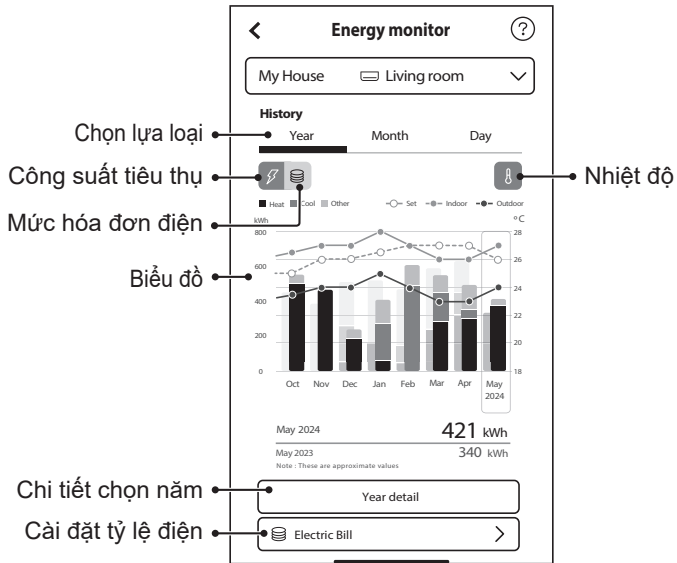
Energy monitor

My House Living room

History

Chọn lựa loại

Year Month Day

Công suất tiêu thụ

Nhiệt độ

Mức hóa đơn điện

Heat Cool Other Set Indoor Outdoor

kWh

°C

800 600 400 200 0

28 26 24 22 20 18

Biểu đồ

Oct Nov Dec Jan Feb Mar Apr May 2024

May 2024 421 kWh

May 2023 340 kWh

Note : These are approximate values

Chi tiết chọn năm

Year detail

Cài đặt tỷ lệ điện

Electric Bill